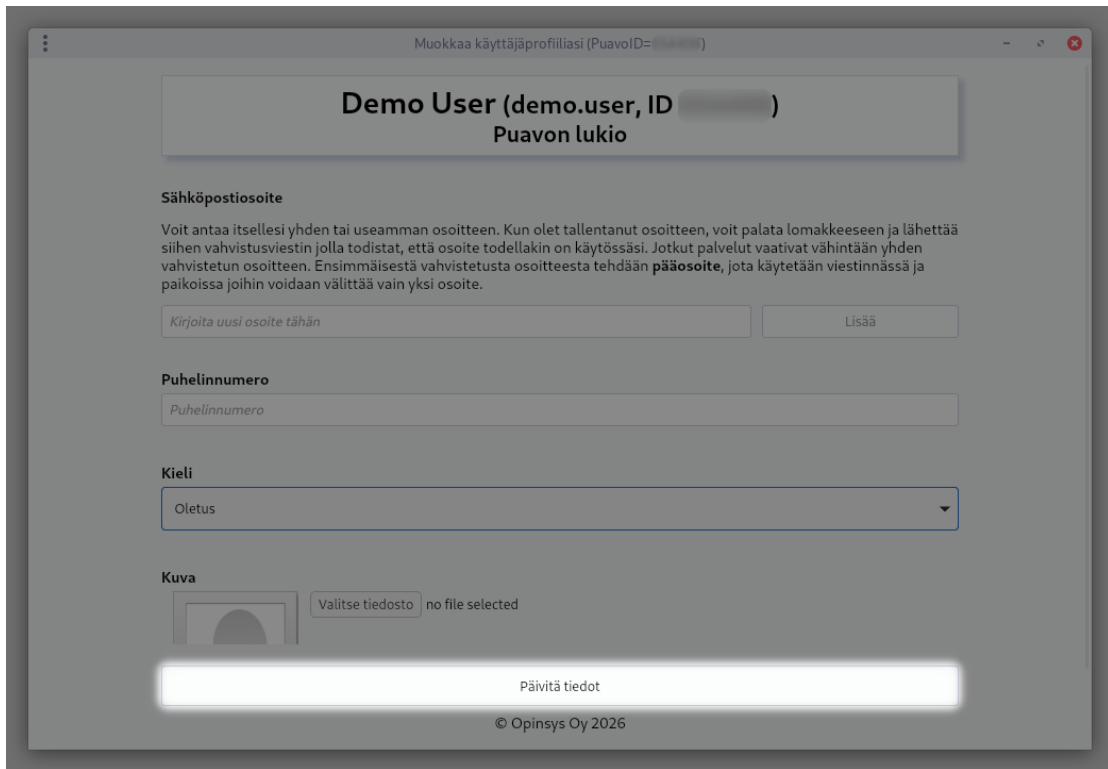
Muokkaa käyttäjäprofiiliasi (PuavoID=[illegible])

Demo User (demo.user, ID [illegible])
Puavon lukio

Sähköpostiosoite

Voit antaa itsellesi yhden tai useamman osoitteen. Kun olet tallentanut osoitteen, voit palata lomakkeeseen ja lähettää siihen vahvistusviestin jolla todistat, että osoite todellakin on käytössäsi. Jotkut palvelut vaativat vähintään yhden vahvistetun osoitteen. Ensimmäisestä vahvistetusta osoitteesta tehdään **pääosoite**, jota käytetään viestinnässä ja paikoissa joihin voidaan välittää vain yksi osoite.

Kirjoita uusi osoite tähän

Lisää

Puhelinnumero

Puhelinnumero

Kieli

Oletus

Kuva

Valitse tiedosto no file selected

Päivitä tiedot

© Opinsys Oy 2026